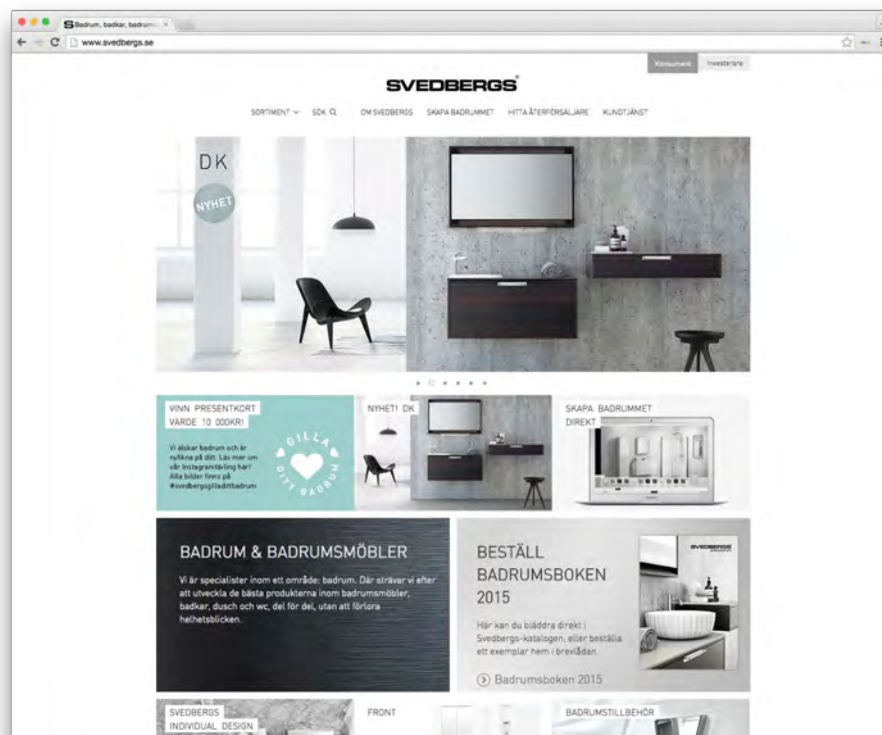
Badrum, badkar, badrum

www.svedbergs.se

Konsument Investerare

SVEDBERGS

SORTIMENT SÖK OM SVEDBERGS SKAPA BADRUMMET HITTA ÅTERFÖRSÄLJARE KUNDTJÄNST

DK

NYHET

VINN PRESENTKORT VÄRDE 10 000KR!

Vi älskar badrum och är nyfikna på ditt. Läs mer om vår Instagramtävling här! Alla bilder finns på #svedbergsgilladittbadrum

GILLA DITT BADRUM

NYHET! DK

SKAPA BADRUMMET DIREKT

BADRUM & BADRUMSMÖBLER

Vi är specialister inom ett område: badrum. Där strävar vi efter att utveckla de bästa produkterna inom badrumsmöbler, badkar, dusch och wc, del för del, utan att förlora helhetsblicken.

BESTÄLL BADRUMSBOKEN 2015

Här kan du bläddra direkt i Svedbergs-katalogen, eller beställa ett exemplar hem i brevlådan.

Badrumsboken 2015

SVEDBERGS

SVEDBERGS INDIVIDUAL DESIGN

FRONT

BADRUMSTILLBEHÖR